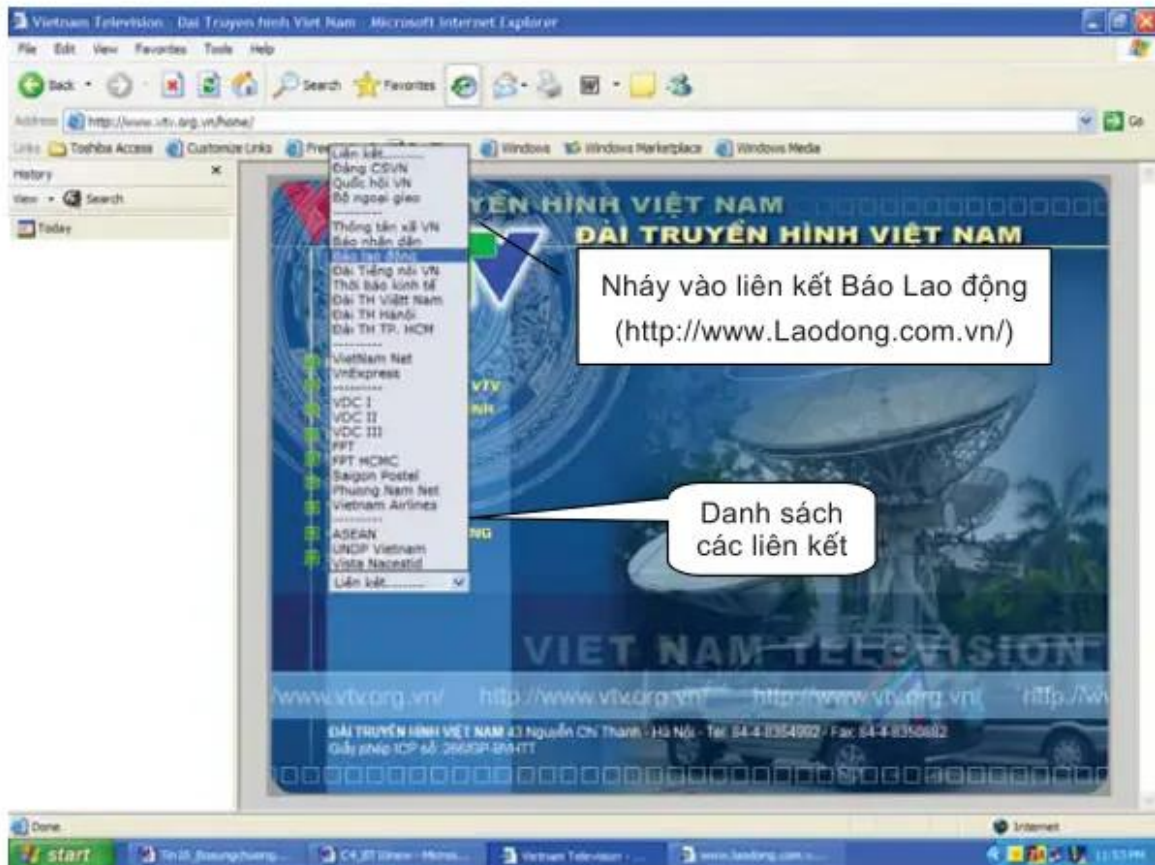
Vietnam Television - Đài Truyền hình Việt Nam - Microsoft Internet Explorer

File Edit View Favorites Tools Help

Back Search Favorites

Address http://www.vtv.org.vn/home/ Go

Links Toshiba Access Customize Links Free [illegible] Windows Windows Marketplace Windows Media

History
View Search
Today

Liên kết........
Đảng CSVN
Quốc hội VN
Bộ ngoại giao
..........
Thông tấn xã VN
Báo nhân dân
Báo lao động
Đài Tiếng nói VN
Thời báo kinh tế
Đài TH Việt Nam
Đài TH Hànội
Đài TH TP. HCM
..........
VietNam Net
VnExpress
..........
VDC I
VDC II
VDC III
FPT
FPT HCMC
Saigon Postel
Phuong Nam Net
Vietnam Airlines
..........
ASEAN
UNDP Vietnam
Vista Nacestid
Liên kết........

ỀN HÌNH VIỆT NAM
ĐÀI TRUYỀN HÌNH VIỆT NAM

Nháy vào liên kết Báo Lao động
(http://www.Laodong.com.vn/)

VTV

Danh sách các liên kết

VIET NAM TELEVISION

www.vtv.org.vn/ http://www.vtv.org.vn/ http://www.vtv.org.vn/ http://w

ĐÀI TRUYỀN HÌNH VIỆT NAM 43 Nguyễn Chí Thanh - Hà Nội - Tel: 84-4-8354992 - Fax: 84-4-8350882
Giấy phép ICP số: 266/GP-BVHTT

Done
Internet

start Tin10_Bosung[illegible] C4_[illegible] Vietnam Television - ... www.laodong.com.v... 11:53 PM